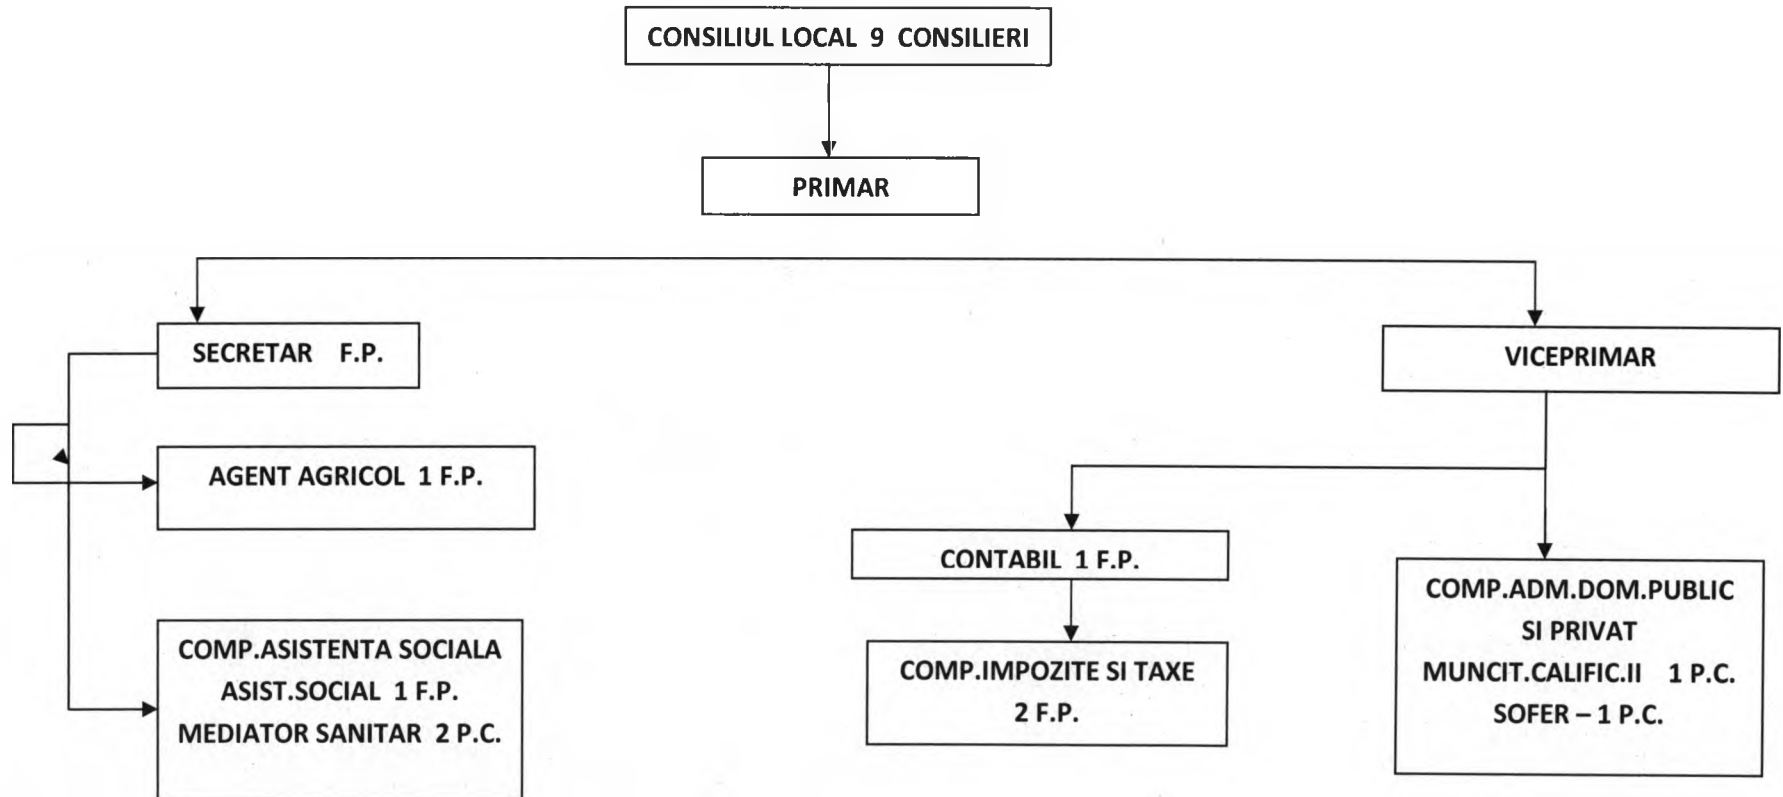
CONSILIUL LOCAL 9 CONSILIERI

PRIMAR

SECRETAR F.P.

VICEPRIMAR

AGENT AGRICOL 1 F.P.

CONTABIL 1 F.P.

COMP.ADM.DOM.PUBLIC SI PRIVAT MUNCIT.CALIFIC.II 1 P.C. SOFER – 1 P.C.

COMP.ASISTENTA SOCIALA ASIST.SOCIAL 1 F.P. MEDIATOR SANITAR 2 P.C.

COMP.IMPOZITE SI TAXE 2 F.P.